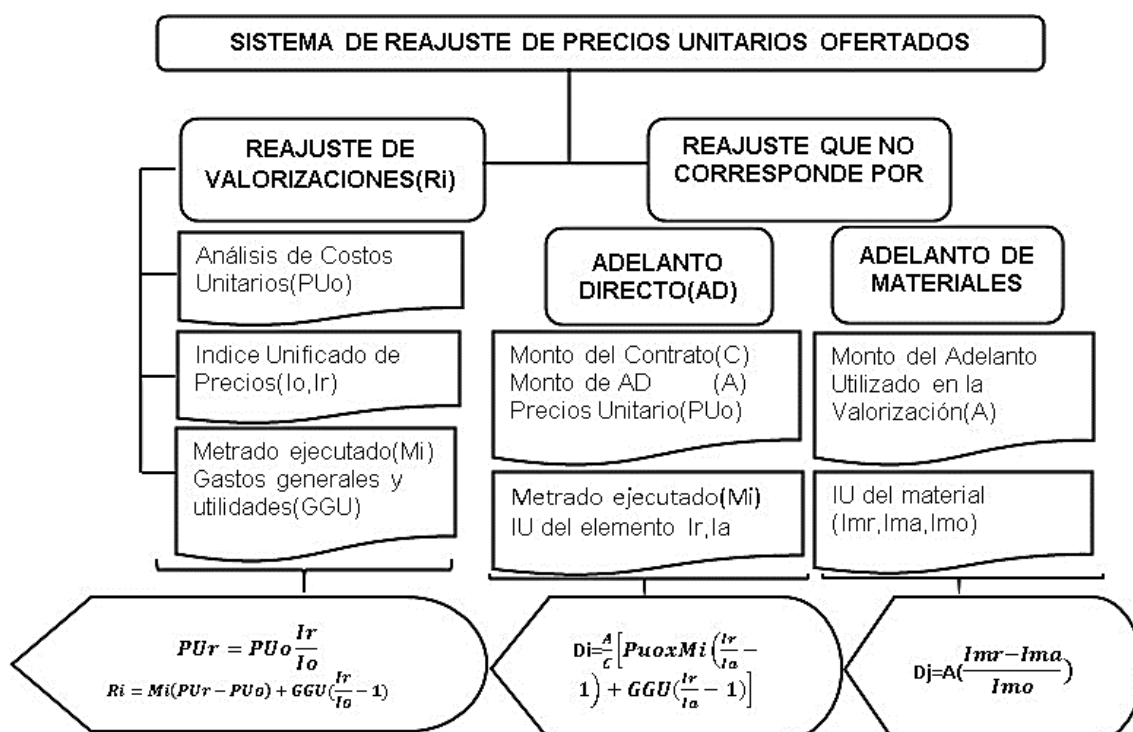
SISTEMA DE REAJUSTE DE PRECIOS UNITARIOS OFERTADOS

REAJUSTE DE VALORIZACIONES(Ri)

REAJUSTE QUE NO CORRESPONDE POR

Análisis de Costos Unitarios(PUo)

Indice Unificado de Precios(Io,Ir)

Metrado ejecutado(Mi) Gastos generales y utilidades(GGU)

ADELANTO DIRECTO(AD)

Monto del Contrato(C) Monto de AD (A) Precios Unitario(PUo)

Metrado ejecutado(Mi) IU del elemento Ir,Ia

ADELANTO DE MATERIALES

Monto del Adelanto Utilizado en la Valorización(A)

IU del material (Imr,Ima,Imo)

$PUr = PUo\frac{Ir}{Io}$
$Ri = Mi(PUr - PUo) + GGU(\frac{Ir}{Io} - 1)$

Di=$\frac{A}{C}\left[PuoxMi\left(\frac{Ir}{Ia} - 1\right) + GGU\left(\frac{Ir}{Ia} - 1\right)\right]$

Dj=A$\left(\frac{Imr-Ima}{Imo}\right)$